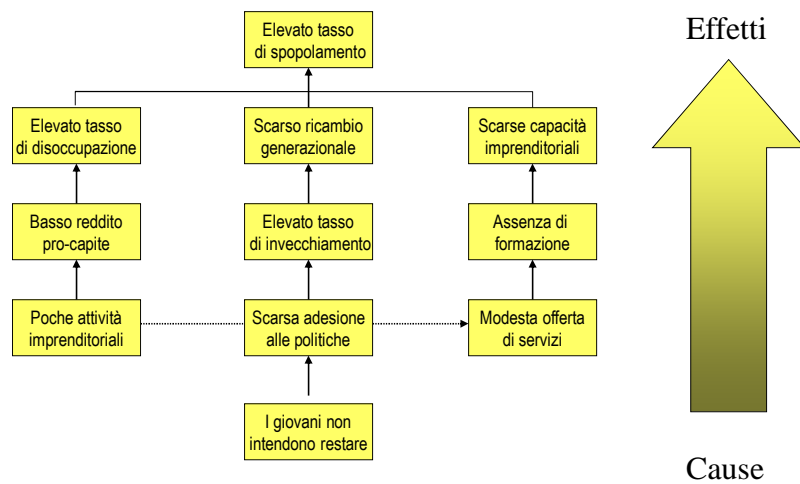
Elevato tasso di spopolamento

Effetti

Elevato tasso di disoccupazione

Scarso ricambio generazionale

Scarse capacità imprenditoriali

Basso reddito pro-capite

Elevato tasso di invecchiamento

Assenza di formazione

Poche attività imprenditoriali

Scarsa adesione alle politiche

Modesta offerta di servizi

I giovani non intendono restare

Cause